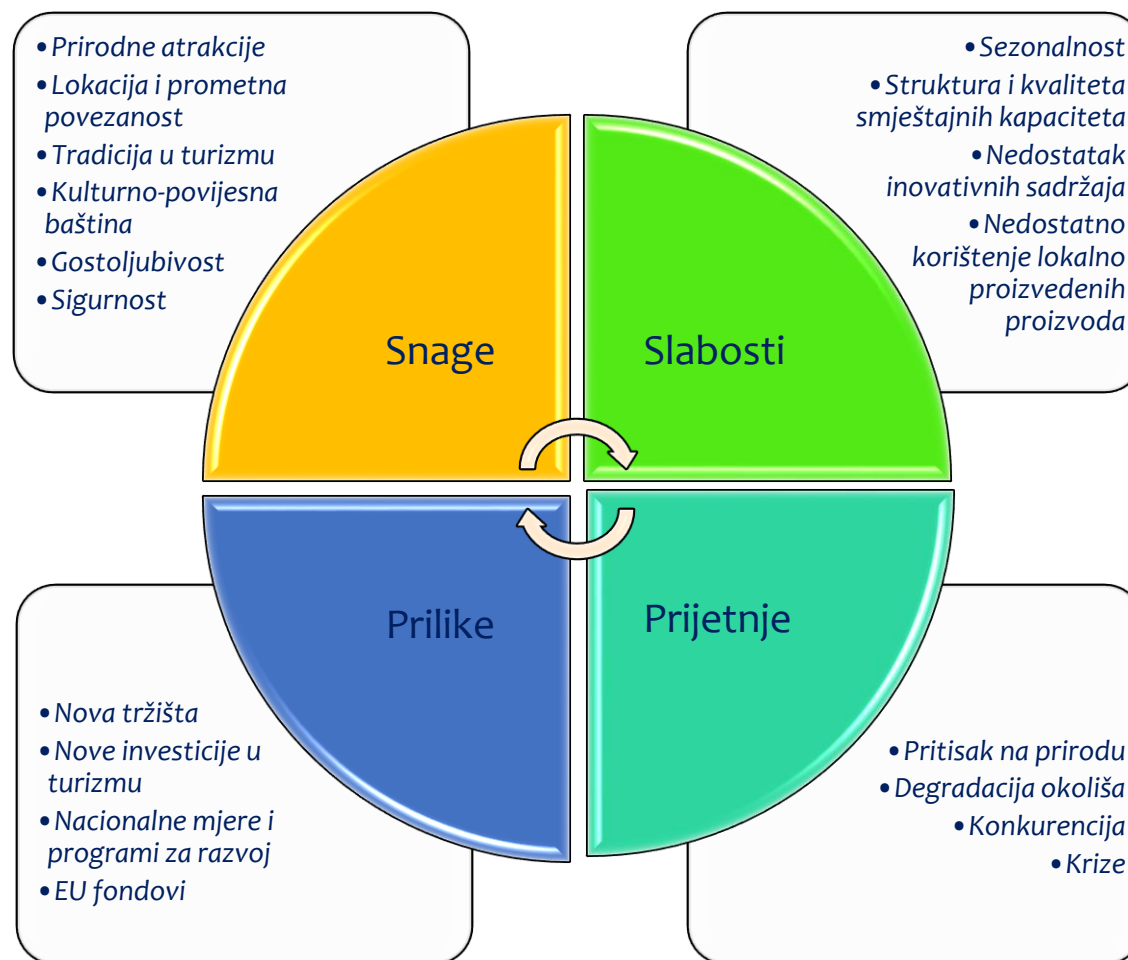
•Prirodne atrakcije
•Lokacija i prometna povezanost
•Tradicija u turizmu
•Kulturno-povijesna baština
•Gostoljubivost
•Sigurnost

•Sezonalnost
•Struktura i kvaliteta smještajnih kapaciteta
•Nedostatak inovativnih sadržaja
•Nedostatno korištenje lokalno proizvedenih proizvoda

Snage

Slabosti

Prilike

Prijetnje

•Nova tržišta
•Nove investicije u turizmu
•Nacionalne mjere i programi za razvoj
•EU fondovi

•Pritisak na prirodu
•Degradacija okoliša
•Konkurencija
•Krize